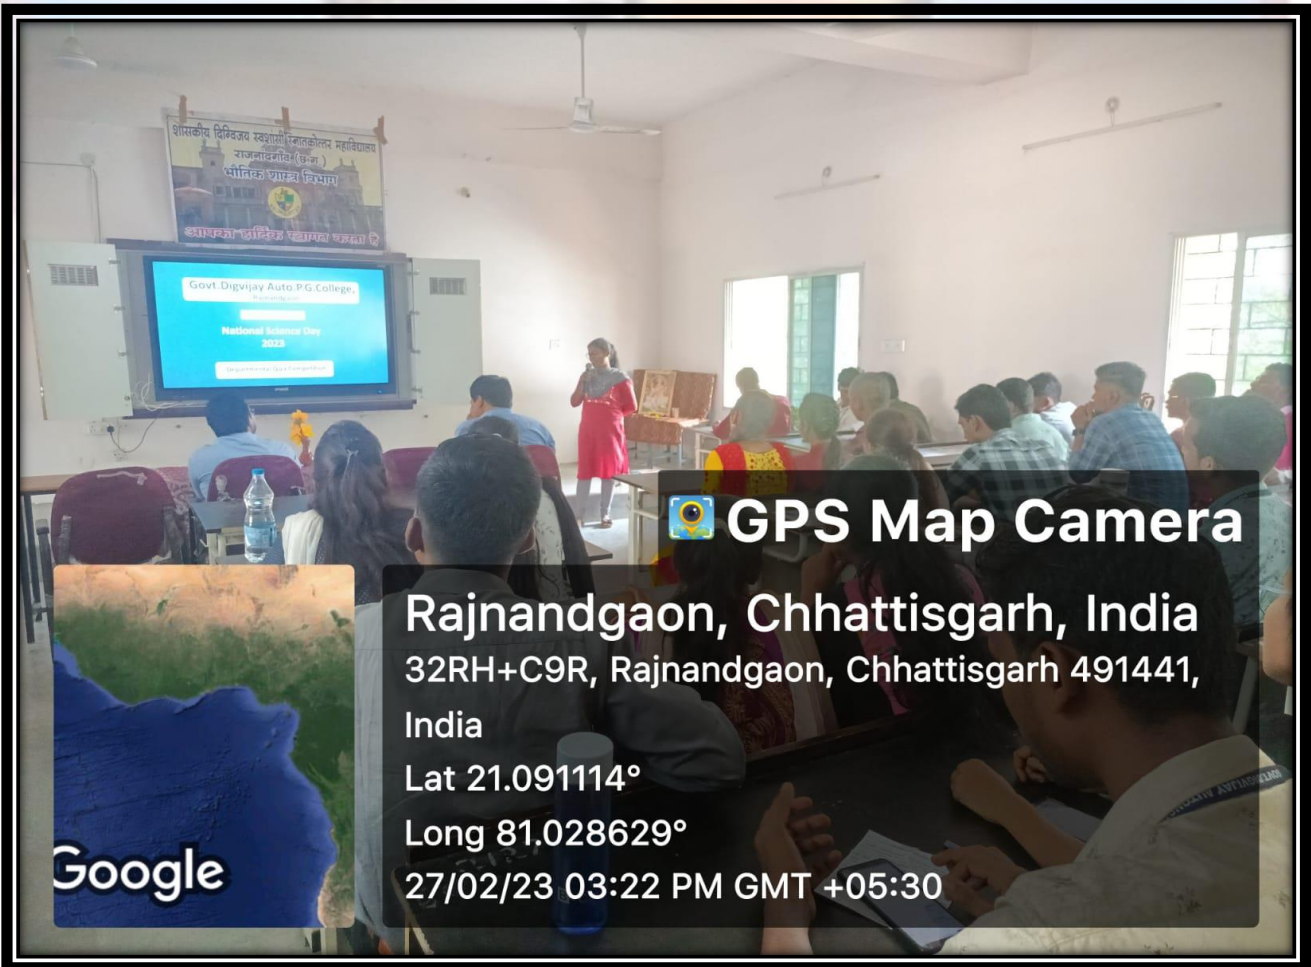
शासकीय दिग्विजय स्वशासी स्नातकोत्तर महाविद्यालय
राजनांदगाँव (छ.ग.)
भौतिक शास्त्र विभाग
आपका हार्दिक स्वागत करता है

Govt.Digvijay Auto.P.G.College,
Rajnandgaon
National Science Day
2023
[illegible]

GPS Map Camera
Rajnandgaon, Chhattisgarh, India
32RH+C9R, Rajnandgaon, Chhattisgarh 491441, India
Lat 21.091114°
Long 81.028629°
27/02/23 03:22 PM GMT +05:30
Google